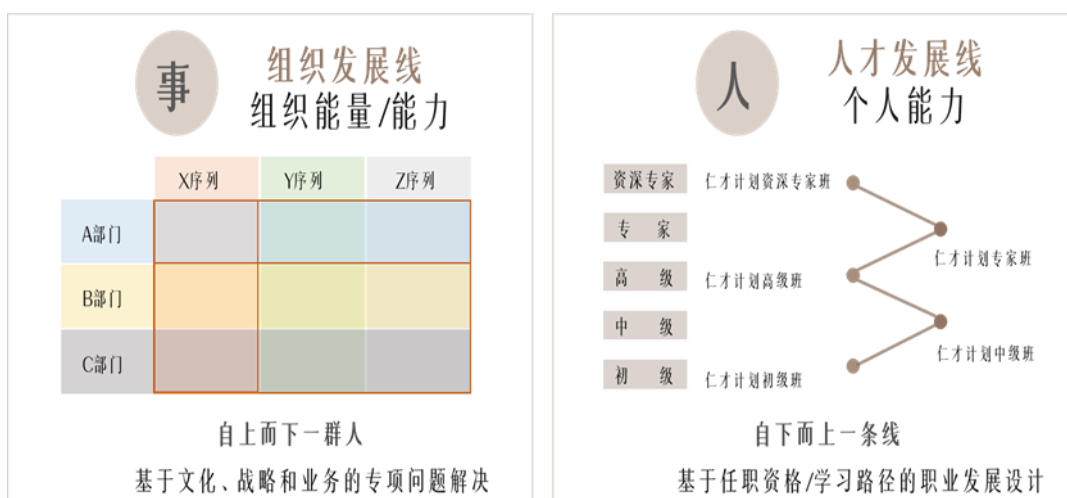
事

组织发展线

组织能量/能力

| | X序列 | Y序列 | Z序列 |
|---|---|---|---|
| A部门 | | | |
| B部门 | | | |
| C部门 | | | |

自上而下一群人

基于文化、战略和业务的专项问题解决

人

人才发展线

个人能力

资深专家 仁才计划资深专家班

专 家 仁才计划专家班

高 级 仁才计划高级班

中 级 仁才计划中级班

初 级 仁才计划初级班

自下而上一条线

基于任职资格/学习路径的职业发展设计